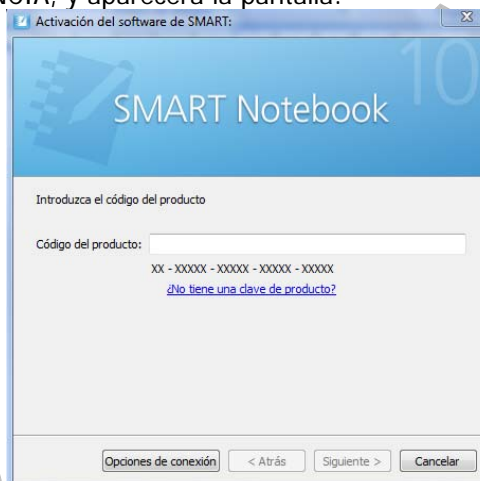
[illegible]NCIA, y aparecerá la pantalla:

Activación del software de SMART:

SMART Notebook

10

Introduzca el código del producto

Código del producto:

XX - XXXXX - XXXXX - XXXXX - XXXXX

¿No tiene una clave de producto?

Opciones de conexión

< Atrás

Siguiente >

Cancelar